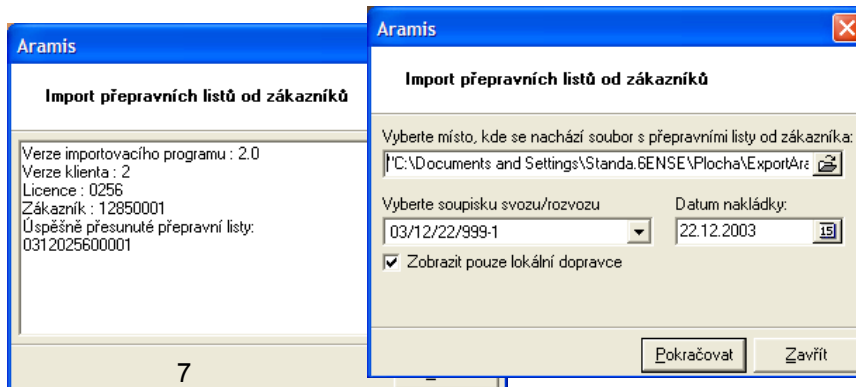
Aramis

Import přepravních listů od zákazníků

Verze importovacího programu : 2.0
Verze klienta : 2
Licence : 0256
Zákazník : 12850001
Úspěšně přesunuté přepravní listy:
0312025600001

7

Aramis

Import přepravních listů od zákazníků

Vyberte místo, kde se nachází soubor s přepravními listy od zákazníka:

"C:\Documents and Settings\Standa.6ENSE\Plocha\ExportAra

Vyberte soupisku svozu/rozvozu

03/12/22/999-1

Datum nakládky:

22.12.2003

Zobrazit pouze lokální dopravce

Pokračovat

Zavřít